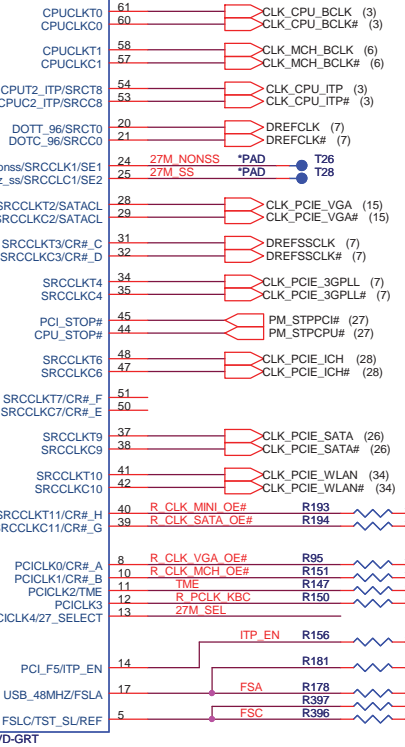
CPUCLKT0 61 CLK_CPU_BCLK (3)
CPUCLKC0 60 CLK_CPU_BCLK# (3)

CPUCLKT1 58 CLK_MCH_BCLK (6)
CPUCLKC1 57 CLK_MCH_BCLK# (6)

CPUT2_ITP/SRCT8 54 CLK_CPU_ITP (3)
CPUC2_ITP/SRCC8 53 CLK_CPU_ITP# (3)

DOTT_96/SRCT0 20 DREFCLK (7)
DOTC_96/SRCC0 21 DREFCLK# (7)

nonss/SRCCLK1/SE1 24 27M_NONSS *PAD T26
z_ss/SRCCLC1/SE2 25 27M_SS *PAD T28

SRCCLKT2/SATACL 28 CLK_PCIE_VGA (15)
SRCCLKC2/SATACL 29 CLK_PCIE_VGA# (15)

SRCCLKT3/CR#_C 31 DREFSSCLK (7)
SRCCLKC3/CR#_D 32 DREFSSCLK# (7)

SRCCLKT4 34 CLK_PCIE_3GPLL (7)
SRCCLKC4 35 CLK_PCIE_3GPLL# (7)

PCI_STOP# 45 PM_STPPCI# (27)
CPU_STOP# 44 PM_STPCPU# (27)

SRCCLKT6 48 CLK_PCIE_ICH (28)
SRCCLKC6 47 CLK_PCIE_ICH# (28)

SRCCLKT7/CR#_F 51
SRCCLKC7/CR#_E 50

SRCCLKT9 37 CLK_PCIE_SATA (26)
SRCCLKC9 38 CLK_PCIE_SATA# (26)

SRCCLKT10 41 CLK_PCIE_WLAN (34)
SRCCLKC10 42 CLK_PCIE_WLAN# (34)

SRCCLKT11/CR#_H 40 R_CLK_MINI_OE# R193
SRCCLKC11/CR#_G 39 R_CLK_SATA_OE# R194

PCICLK0/CR#_A 8 R_CLK_VGA_OE# R95
PCICLK1/CR#_B 10 R_CLK_MCH_OE# R151
PCICLK2/TME 11 TME R147
PCICLK3 12 R_PCLK_KBC R150
PCICLK4/27_SELECT 13 27M_SEL

ITP_EN R156
PCI_F5/ITP_EN 14 R181
USB_48MHZ/FSLA 17 FSA R178
R397
FSLC/TST_SL/REF 5 FSC R396
/D-GRT